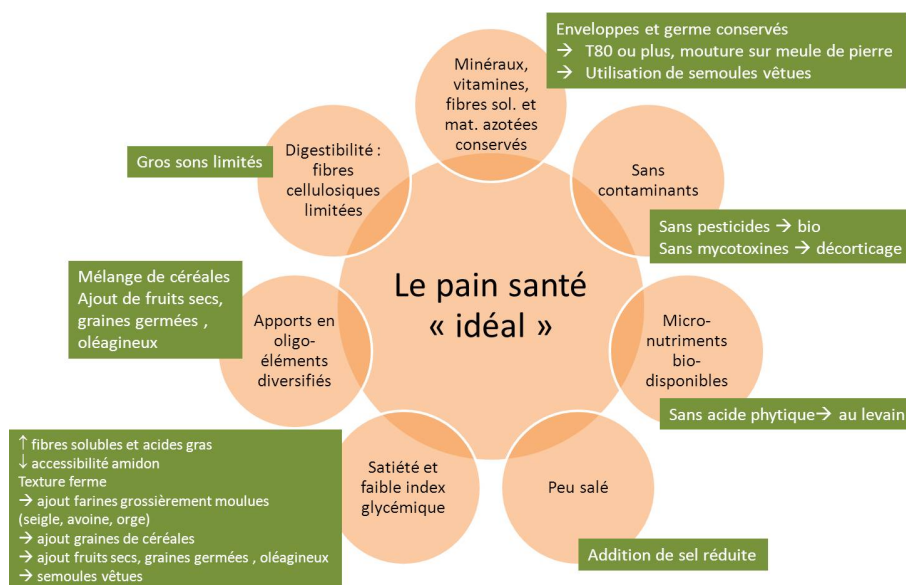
Le pain santé « idéal »

Minéraux, vitamines, fibres sol. et mat. azotées conservés

Enveloppes et germe conservés
→ T80 ou plus, mouture sur meule de pierre
→ Utilisation de semoules vêtues

Sans contaminants

Sans pesticides → bio
Sans mycotoxines → décorticage

Micro-nutriments bio-disponibles

Sans acide phytique→ au levain

Peu salé

Addition de sel réduite

Satiété et faible index glycémique

↑ fibres solubles et acides gras
↓ accessibilité amidon
Texture ferme
→ ajout farines grossièrement moulues (seigle, avoine, orge)
→ ajout graines de céréales
→ ajout fruits secs, graines germées , oléagineux
→ semoules vêtues

Apports en oligo-éléments diversifiés

Mélange de céréales
Ajout de fruits secs, graines germées , oléagineux

Digestibilité : fibres cellulosiques limitées

Gros sons limités